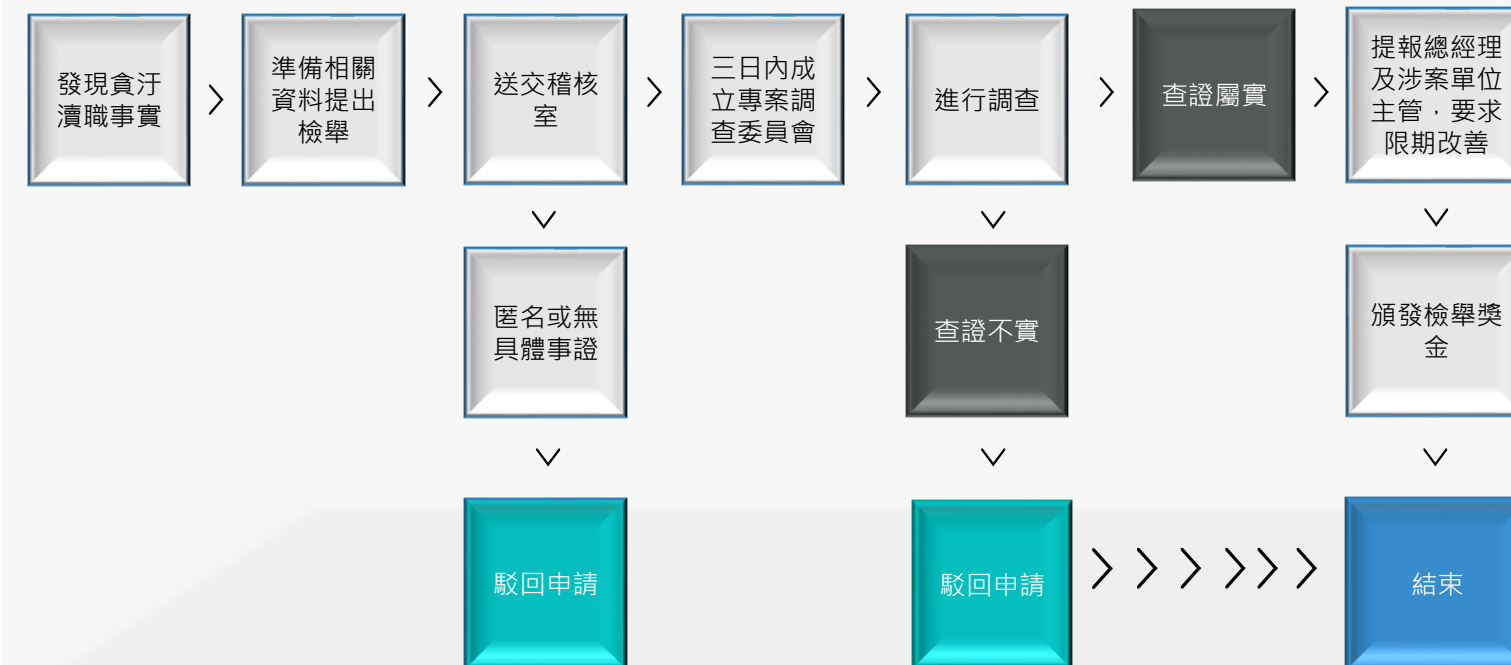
發現貪汙瀆職事實

準備相關資料提出檢舉

送交稽核室

三日內成立專案調查委員會

進行調查

查證屬實

提報總經理及涉案單位主管，要求限期改善

匿名或無具體事證

查證不實

頒發檢舉獎金

駁回申請

駁回申請

結束